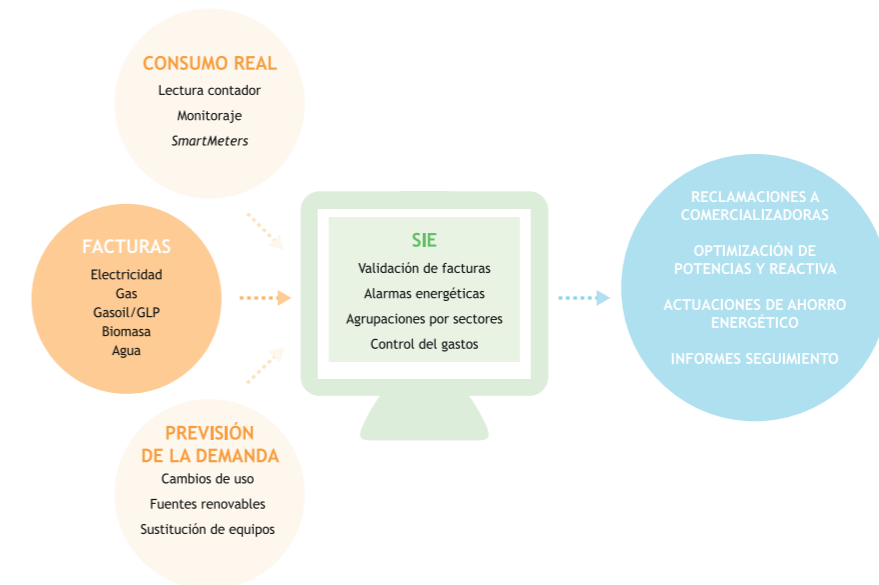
CONSUMO REAL
Lectura contador
Monitoraje
SmartMeters

FACTURAS
Electricidad
Gas
Gasoil/GLP
Biomasa
Agua

PREVISIÓN DE LA DEMANDA
Cambios de uso
Fuentes renovables
Sustitución de equipos

SIE
Validación de facturas
Alarmas energéticas
Agrupaciones por sectores
Control del gastos

RECLAMACIONES A COMERCIALIZADORAS

OPTIMIZACIÓN DE POTENCIAS Y REACTIVA

ACTUACIONES DE AHORRO ENERGÉTICO

INFORMES SEGUIMIENTO